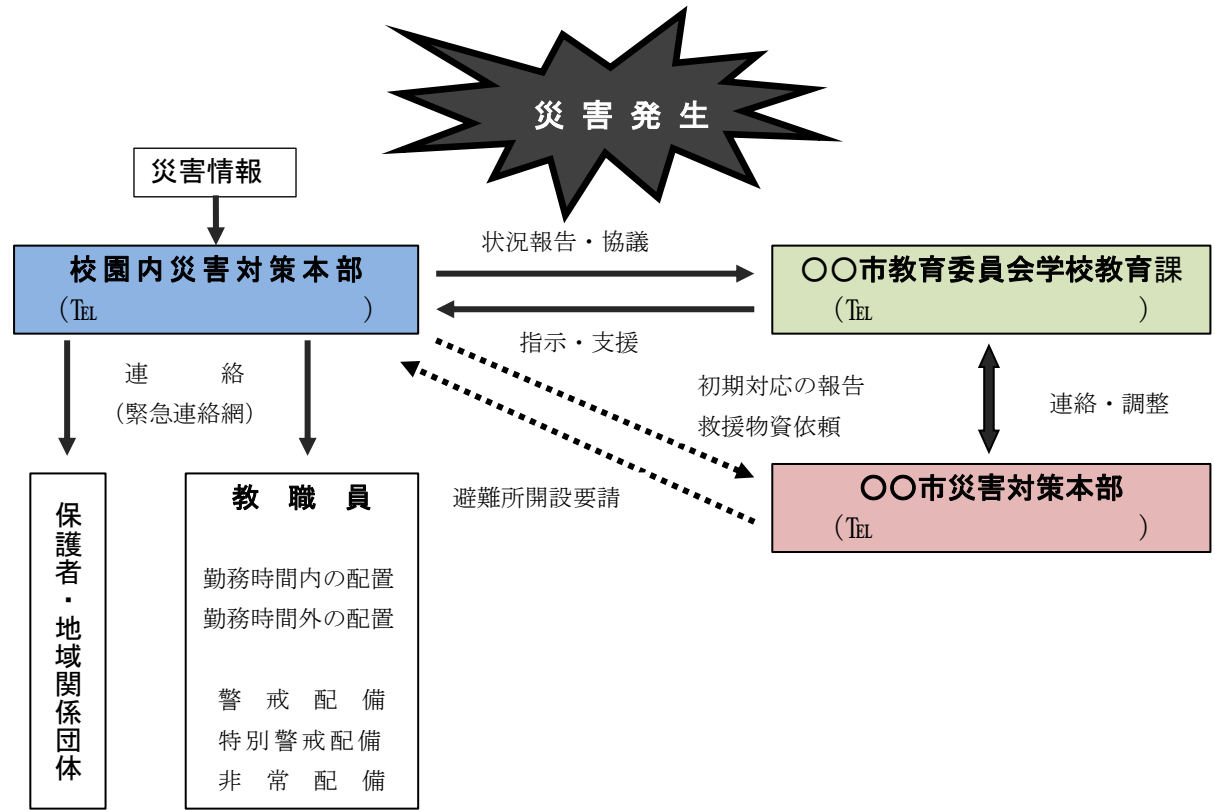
災害発生

災害情報

校園内災害対策本部
(TEL )

状況報告・協議

指示・支援

〇〇市教育委員会学校教育課
(TEL )

連絡
(緊急連絡網)

初期対応の報告
救援物資依頼

連絡・調整

避難所開設要請

〇〇市災害対策本部
(TEL )

保護者・地域関係団体

教職員

勤務時間内の配置
勤務時間外の配置

警戒配備
特別警戒配備
非常配備